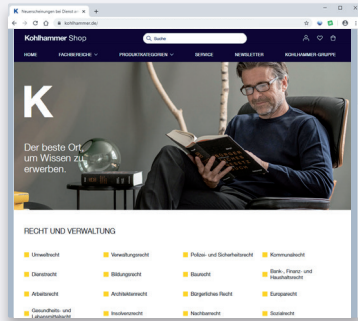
K Neuerscheinungen bei Dienst- u ×  +

kohlhammer.de

Kohlhammer Shop

Suche

HOME  FACHBEREICHE  PRODUKTKATEGORIEN  SERVICE  NEWSLETTER  KOHLHAMMER-GRUPPE

K

Der beste Ort, um Wissen zu erwerben.

RECHT UND VERWALTUNG

| | | | |
|---|---|---|---|
| Umweltrecht | Verwaltungsrecht | Polizei- und Sicherheitsrecht | Kommunalrecht |
| Dienstrecht | Bildungsrecht | Baurecht | Bank-, Finanz- und Haushaltsrecht |
| Arbeitsrecht | Architektenrecht | Bürgerliches Recht | Europarecht |
| Gesundheits- und Lebensmittelrecht | Insolvenzrecht | Nachbarrecht | Sozialrecht |